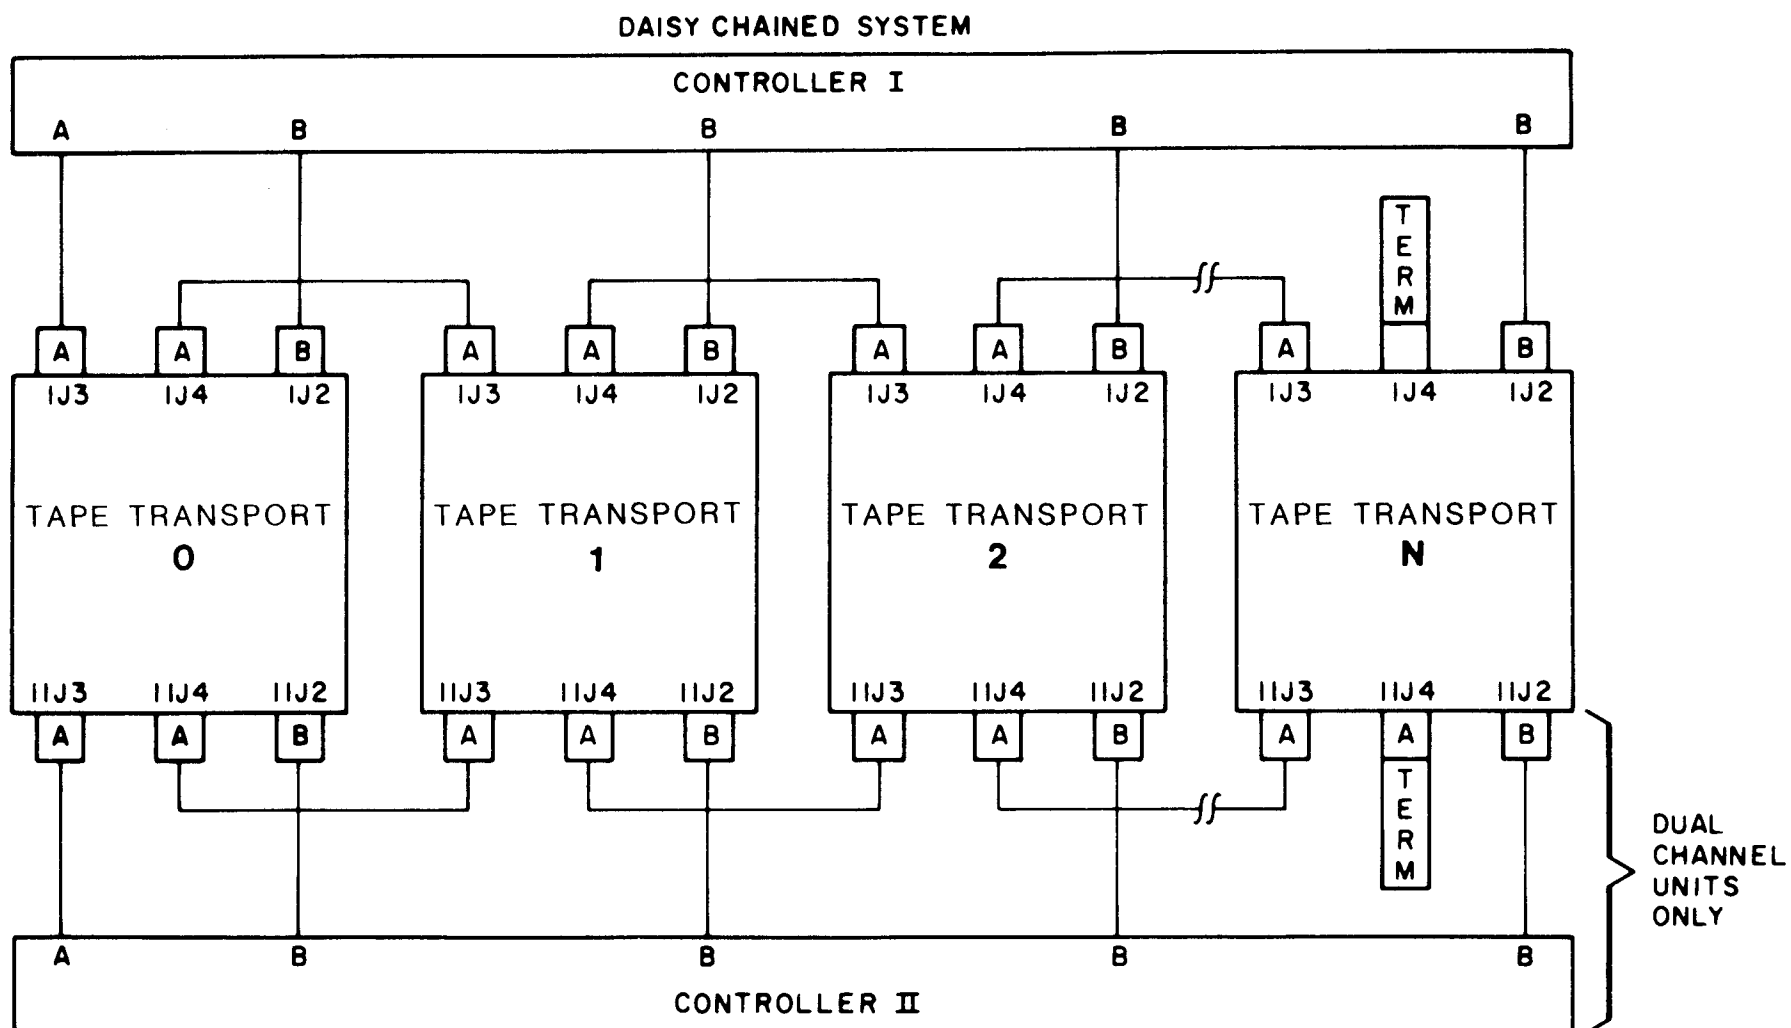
DAISY CHAINED SYSTEM

CONTROLLER I

A B B B B

TERM

A A B A A B A A B A B

IJ3 IJ4 IJ2 IJ3 IJ4 IJ2 IJ3 IJ4 IJ2 IJ3 IJ4 IJ2

TAPE TRANSPORT 0

TAPE TRANSPORT 1

TAPE TRANSPORT 2

TAPE TRANSPORT N

IIJ3 IIJ4 IIJ2 IIJ3 IIJ4 IIJ2 IIJ3 IIJ4 IIJ2 IIJ3 IIJ4 IIJ2

A A B A A B A A B A A B

TERM

DUAL CHANNEL UNITS ONLY

A B B B B

CONTROLLER II